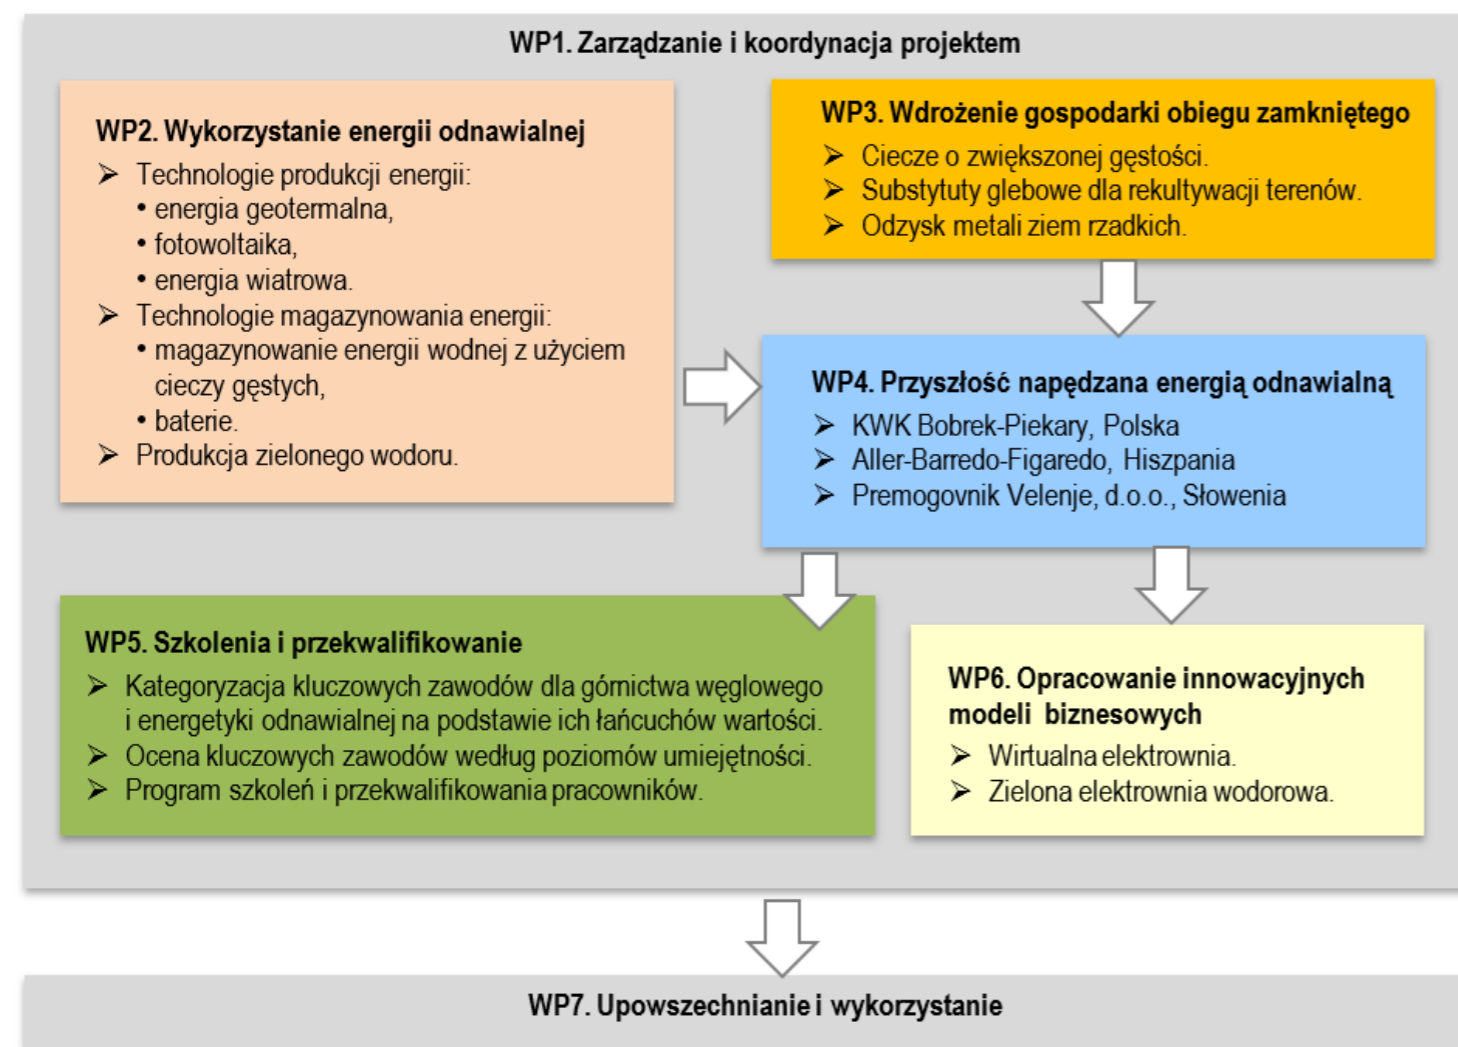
WP1. Zarządzanie i koordynacja projektem

WP2. Wykorzystanie energii odnawialnej
➢ Technologie produkcji energii:
• energia geotermalna,
• fotowoltaika,
• energia wiatrowa.
➢ Technologie magazynowania energii:
• magazynowanie energii wodnej z użyciem cieczy gęstych,
• baterie.
➢ Produkcja zielonego wodoru.

WP3. Wdrożenie gospodarki obiegu zamkniętego
➢ Ciecze o zwiększonej gęstości.
➢ Substytuty glebowe dla rekultywacji terenów.
➢ Odzysk metali ziem rzadkich.

WP4. Przyszłość napędzana energią odnawialną
➢ KWK Bobrek-Piekary, Polska
➢ Aller-Barredo-Figaredo, Hiszpania
➢ Premogovnik Velenje, d.o.o., Słowenia

WP5. Szkolenia i przekwalifikowanie
➢ Kategoryzacja kluczowych zawodów dla górnictwa węglowego i energetyki odnawialnej na podstawie ich łańcuchów wartości.
➢ Ocena kluczowych zawodów według poziomów umiejętności.
➢ Program szkoleń i przekwalifikowania pracowników.

WP6. Opracowanie innowacyjnych modeli biznesowych
➢ Wirtualna elektrownia.
➢ Zielona elektrownia wodorowa.

WP7. Upowszechnianie i wykorzystanie